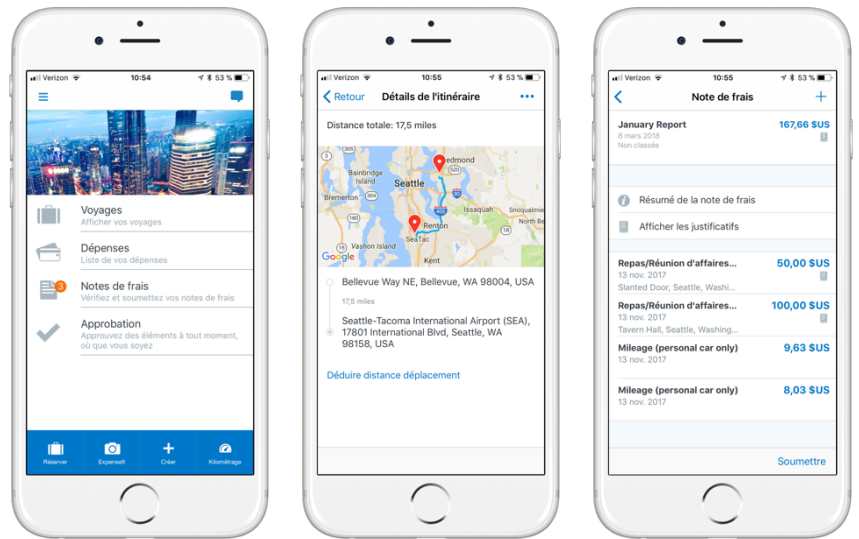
Verizon 10:54 53 %

Voyages
Afficher vos voyages

Dépenses
Liste de vos dépenses

3
Notes de frais
Vérifiez et soumettez vos notes de frais

Approbation
Approuvez des éléments à tout moment, où que vous soyez

Réserver
ExpenseIt
Créer
Kilométrage

Verizon 10:55 53 %
Retour Détails de l'itinéraire

Distance totale: 17,5 miles

Redmond
Bainbridge Island
Seattle
520
Bremerton
405
Issaquah
Snoqualmie
Vashon Island
Renton
SeaTac
Kent
Google

Bellevue Way NE, Bellevue, WA 98004, USA
17,5 miles
Seattle-Tacoma International Airport (SEA), 17801 International Blvd, Seattle, WA 98158, USA

Déduire distance déplacement

Verizon 10:55 53 %
Note de frais

January Report
8 mars 2018
Non classée
167,66 $US

Résumé de la note de frais
Afficher les justificatifs

Repas/Réunion d'affaires...
13 nov. 2017
Slanted Door, Seattle, Washi...
50,00 $US

Repas/Réunion d'affaires...
13 nov. 2017
Tavern Hall, Seattle, Washing...
100,00 $US

Mileage (personal car only)
13 nov. 2017
9,63 $US

Mileage (personal car only)
13 nov. 2017
8,03 $US

Soumettre